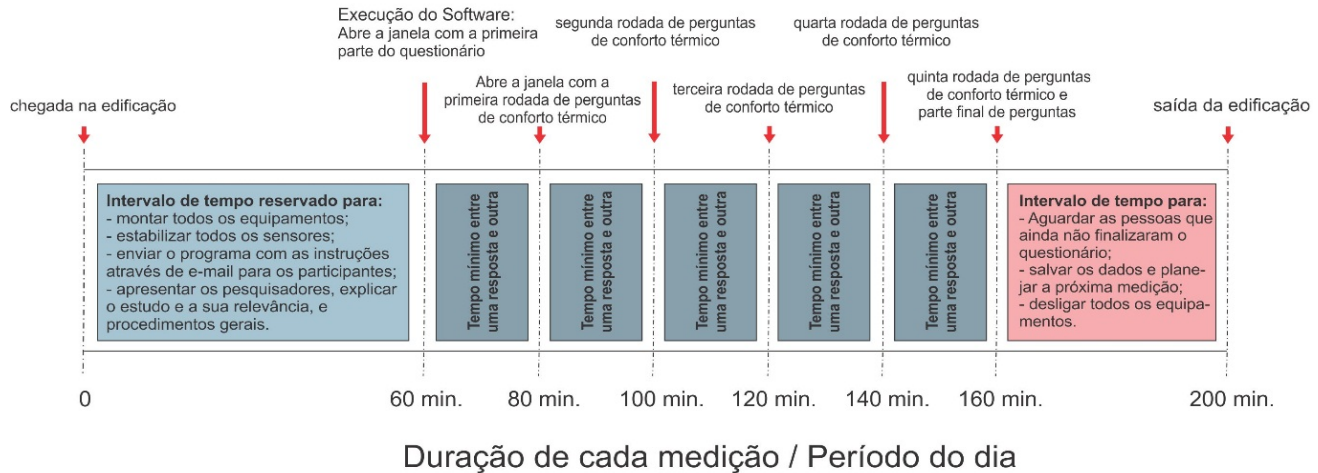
Execução do Software:
Abre a janela com a primeira parte do questionário

segunda rodada de perguntas de conforto térmico

quarta rodada de perguntas de conforto térmico

chegada na edificação

Abre a janela com a primeira rodada de perguntas de conforto térmico

terceira rodada de perguntas de conforto térmico

quinta rodada de perguntas de conforto térmico e parte final de perguntas

saída da edificação

**Intervalo de tempo reservado para:**
- montar todos os equipamentos;
- estabilizar todos os sensores;
- enviar o programa com as instruções através de e-mail para os participantes;
- apresentar os pesquisadores, explicar o estudo e a sua relevância, e procedimentos gerais.

Tempo mínimo entre uma resposta e outra

Tempo mínimo entre uma resposta e outra

Tempo mínimo entre uma resposta e outra

Tempo mínimo entre uma resposta e outra

Tempo mínimo entre uma resposta e outra

**Intervalo de tempo para:**
- Aguardar as pessoas que ainda não finalizaram o questionário;
- salvar os dados e planejar a próxima medição;
- desligar todos os equipamentos.

0 60 min. 80 min. 100 min. 120 min. 140 min. 160 min. 200 min.

Duração de cada medição / Período do dia